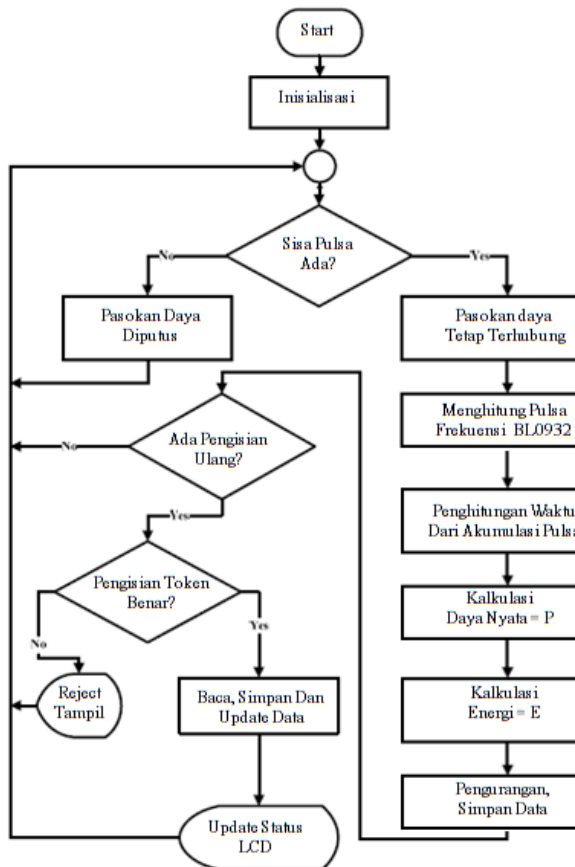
Start

Inisialisasi

Sisa Pulsa Ada?

No

Yes

Pasokan Daya Diputus

Pasokan daya Tetap Terhubung

Ada Pengisian Ulang?

No

Yes

Menghitung Pulsa Frekuensi BL0932

Penghitungan Waktu Dari Akumulasi Pulsa

Pengisian Token Benar?

No

Yes

Kalkulasi Daya Nyata = P

Reject Tampil

Baca, Simpan Dan Update Data

Kalkulasi Energi = E

Pengurangan, Simpan Data

Update Status LCD